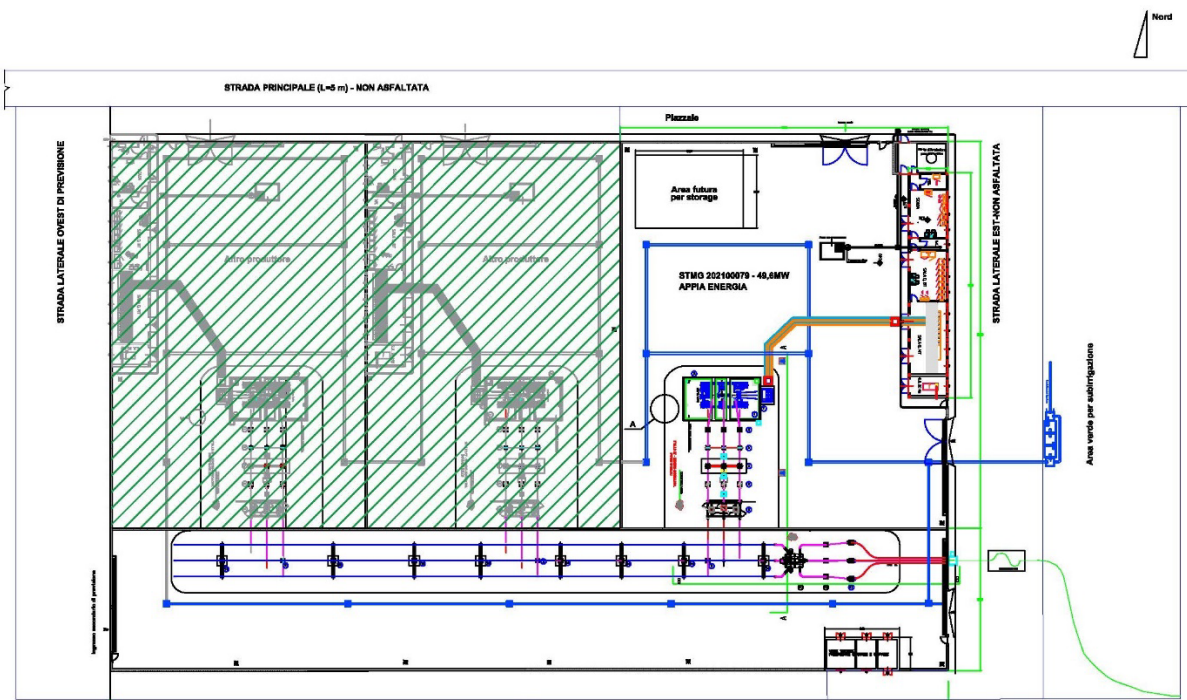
Nord

STRADA PRINCIPALE (L=5 m) - NON ASFALTATA

Piazzale

STRADA LATERALE OVEST DI PREVISIONE

Altro produttore

Altro produttore

Area futura per storage

STMG 202100079 - 49,6MW APPIA ENERGIA

STRADA LATERALE EST-NON ASFALTATA

Area verde per subirrigazione

A

A

Ingresso secondario di previsione